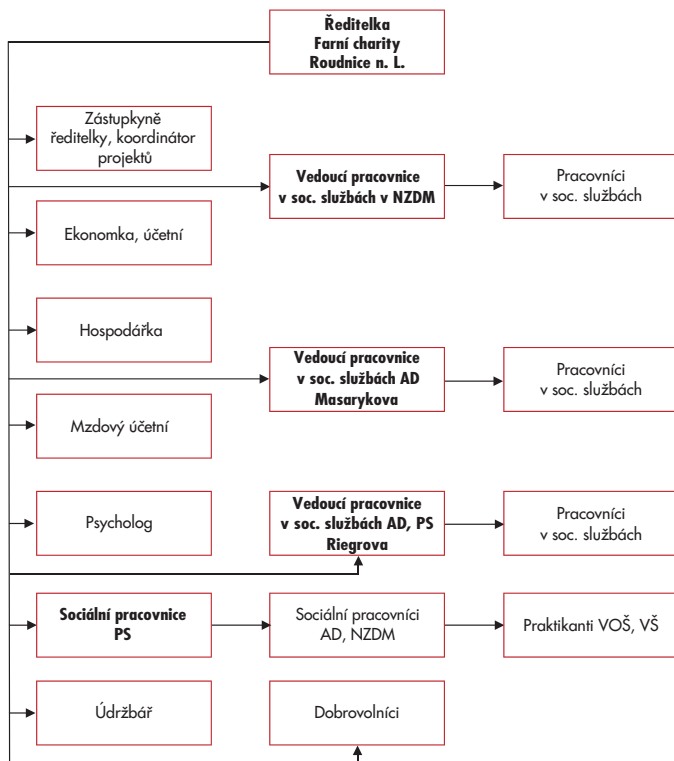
Ředitelka
Farní charity
Roudnice n. L.

Zástupkyně ředitelky, koordinátor projektů

Vedoucí pracovnice v soc. službách v NZDM

Pracovníci v soc. službách

Ekonomka, účetní

Hospodářka

Vedoucí pracovnice v soc. službách AD Masarykova

Pracovníci v soc. službách

Mzdový účetní

Psycholog

Vedoucí pracovnice v soc. službách AD, PS Riegrova

Pracovníci v soc. službách

Sociální pracovnice PS

Sociální pracovníci AD, NZDM

Praktikanti VOŠ, VŠ

Údržbář

Dobrovolníci